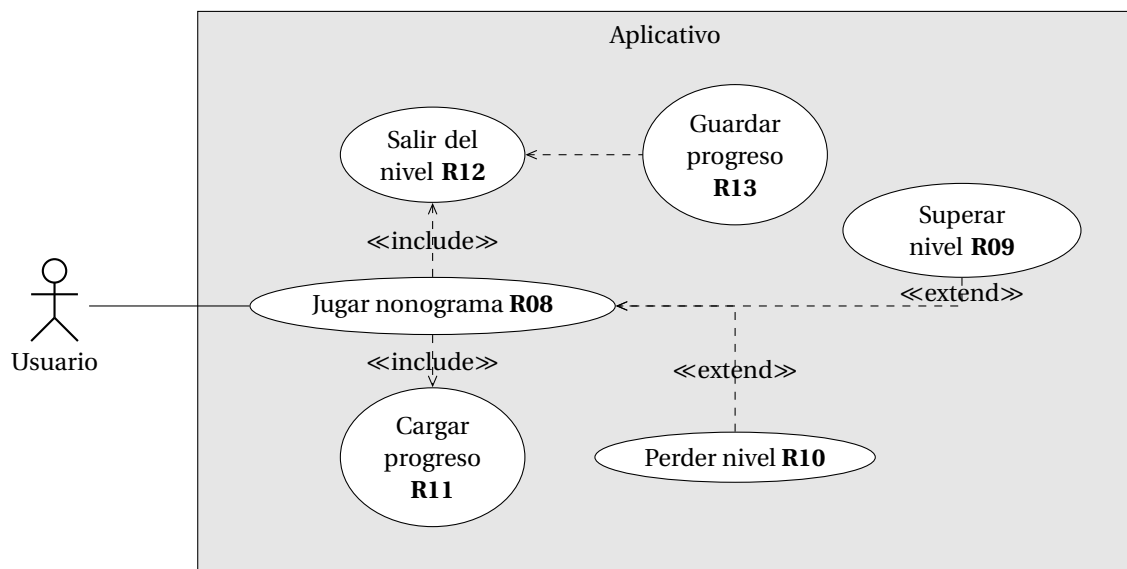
Aplicativo

Salir del nivel **R12**

Guardar progreso **R13**

Superar nivel **R09**

≪include≫

Usuario

Jugar nonograma **R08**

≪extend≫

≪include≫

≪extend≫

Cargar progreso **R11**

Perder nivel **R10**